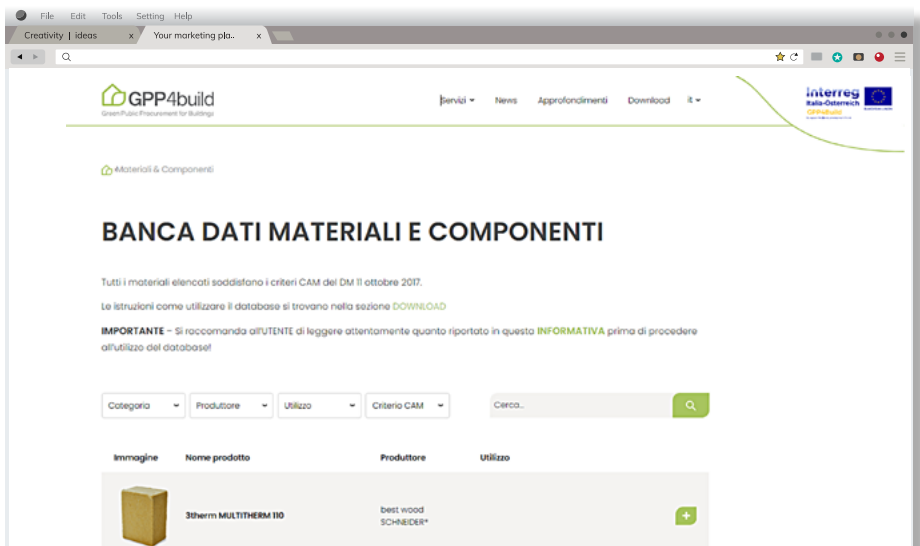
File Edit Tools Setting Help

Creativity | ideas x Your marketing pla.. x

GPP4build
Green Public Procurement for Buildings

Servizi News Approfondimenti Download it

Interreg
Italia-Österreich

Materiali & Componenti

BANCA DATI MATERIALI E COMPONENTI

Tutti i materiali elencati soddisfano i criteri CAM del DM 11 ottobre 2017.

Le istruzioni come utilizzare il database si trovano nella sezione DOWNLOAD

IMPORTANTE – Si raccomanda all'UTENTE di leggere attentamente quanto riportato in questa INFORMATIVA prima di procedere all'utilizzo del database!

Categoria Produttore Utilizzo Criterio CAM Cerca...

| Immagine | Nome prodotto | Produttore | Utilizzo |
|---|---|---|---|
| | 3therm MULTITHERM 110 | best wood SCHNEIDER® | |